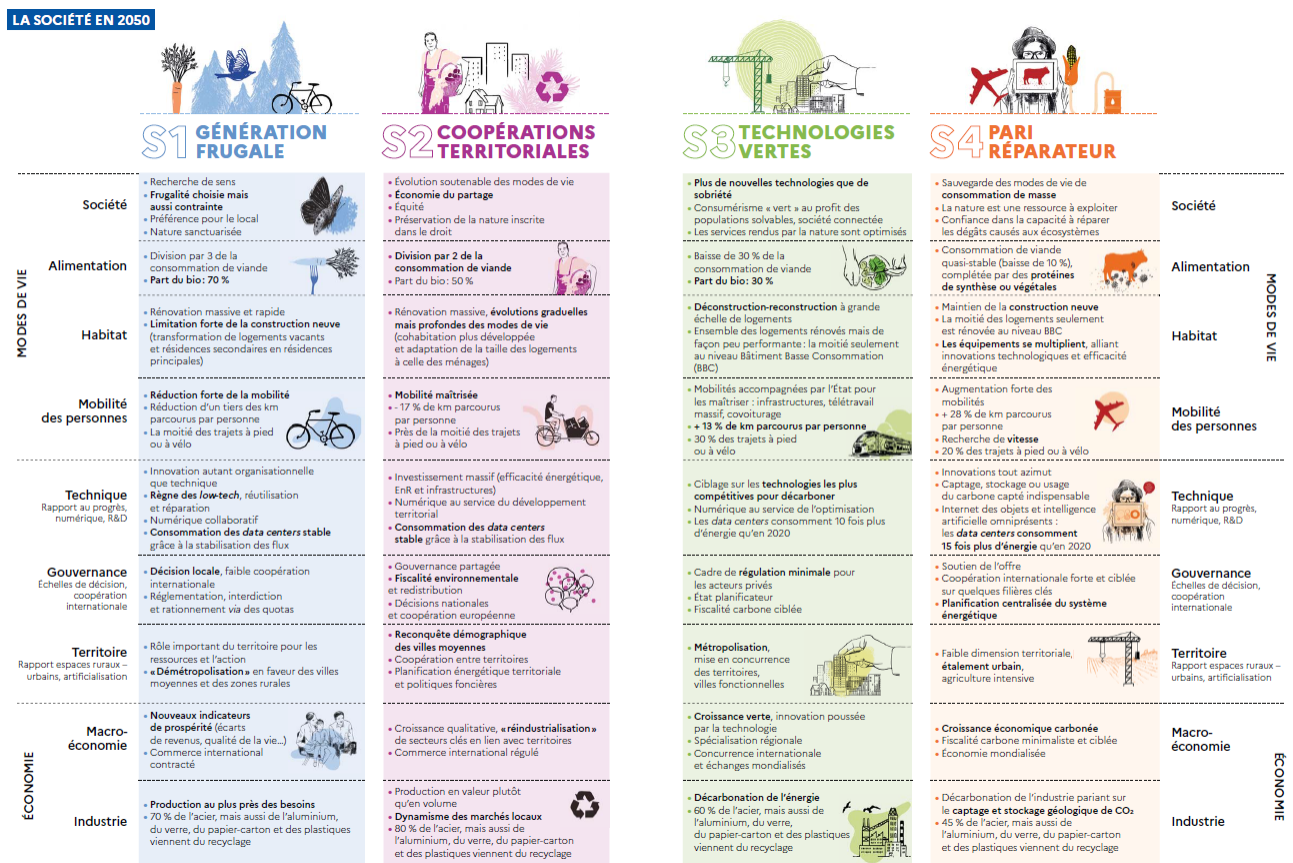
LA SOCIÉTÉ EN 2050

S1 GÉNÉRATION FRUGALE

S2 COOPÉRATIONS TERRITORIALES

S3 TECHNOLOGIES VERTES

S4 PARI RÉPARATEUR

MODES DE VIE

Société

S1: • Recherche de sens • Frugalité choisie mais aussi contrainte • Préférence pour le local • Nature sanctuarisée

S2: • Évolution soutenable des modes de vie • Économie du partage • Équité • Préservation de la nature inscrite dans le droit

S3: • Plus de nouvelles technologies que de sobriété • Consumérisme « vert » au profit des populations solvables, société connectée • Les services rendus par la nature sont optimisés

S4: • Sauvegarde des modes de vie de consommation de masse • La nature est une ressource à exploiter • Confiance dans la capacité à réparer les dégâts causés aux écosystèmes

Alimentation

S1: • Division par 3 de la consommation de viande • Part du bio : 70 %

S2: • Division par 2 de la consommation de viande • Part du bio : 50 %

S3: • Baisse de 30 % de la consommation de viande • Part du bio : 30 %

S4: • Consommation de viande quasi-stable (baisse de 10 %), complétée par des protéines de synthèse ou végétales

Habitat

S1: • Rénovation massive et rapide • Limitation forte de la construction neuve (transformation de logements vacants et résidences secondaires en résidences principales)

S2: • Rénovation massive, évolutions graduelles mais profondes des modes de vie (cohabitation plus développée et adaptation de la taille des logements à celle des ménages)

S3: • Déconstruction-reconstruction à grande échelle de logements • Ensemble des logements rénovés mais de façon peu performante : la moitié seulement au niveau Bâtiment Basse Consommation (BBC)

S4: • Maintien de la construction neuve • La moitié des logements seulement est rénovée au niveau BBC • Les équipements se multiplient, alliant innovations technologiques et efficacité énergétique

Mobilité des personnes

S1: • Réduction forte de la mobilité • Réduction d'un tiers des km parcourus par personne • La moitié des trajets à pied ou à vélo

S2: • Mobilité maîtrisée • - 17 % de km parcourus par personne • Près de la moitié des trajets à pied ou à vélo

S3: • Mobilités accompagnées par l'État pour les maîtriser : infrastructures, télétravail massif, covoiturage • + 13 % de km parcourus par personne • 30 % des trajets à pied ou à vélo

S4: • Augmentation forte des mobilités • + 28 % de km parcourus par personne • Recherche de vitesse • 20 % des trajets à pied ou à vélo

Technique
Rapport au progrès, numérique, R&D

S1: • Innovation autant organisationnelle que technique • Règne des low-tech, réutilisation et réparation • Numérique collaboratif • Consommation des data centers stable grâce à la stabilisation des flux

S2: • Investissement massif (efficacité énergétique, EnR et infrastructures) • Numérique au service du développement territorial • Consommation des data centers stable grâce à la stabilisation des flux

S3: • Ciblage sur les technologies les plus compétitives pour décarboner • Numérique au service de l'optimisation • Les data centers consomment 10 fois plus d'énergie qu'en 2020

S4: • Innovations tout azimut • Captage, stockage ou usage du carbone capté indispensable • Internet des objets et intelligence artificielle omniprésents : les data centers consomment 15 fois plus d'énergie qu'en 2020

Gouvernance
Échelles de décision, coopération internationale

S1: • Décision locale, faible coopération internationale • Réglementation, interdiction et rationnement via des quotas

S2: • Gouvernance partagée • Fiscalité environnementale et redistribution • Décisions nationales et coopération européenne

S3: • Cadre de régulation minimale pour les acteurs privés • État planificateur • Fiscalité carbone ciblée

S4: • Soutien de l'offre • Coopération internationale forte et ciblée sur quelques filières clés • Planification centralisée du système énergétique

Territoire
Rapport espaces ruraux – urbains, artificialisation

S1: • Rôle important du territoire pour les ressources et l'action • « Démétropolisation » en faveur des villes moyennes et des zones rurales

S2: • Reconquête démographique des villes moyennes • Coopération entre territoires • Planification énergétique territoriale et politiques foncières

S3: • Métropolisation, mise en concurrence des territoires, villes fonctionnelles

S4: • Faible dimension territoriale, étalement urbain, agriculture intensive

ÉCONOMIE

Macro-économie

S1: • Nouveaux indicateurs de prospérité (écarts de revenus, qualité de la vie...) • Commerce international contracté

S2: • Croissance qualitative, « réindustrialisation » de secteurs clés en lien avec territoires • Commerce international régulé

S3: • Croissance verte, innovation poussée par la technologie • Spécialisation régionale • Concurrence internationale et échanges mondialisés

S4: • Croissance économique carbonée • Fiscalité carbone minimaliste et ciblée • Économie mondialisée

Industrie

S1: • Production au plus près des besoins • 70 % de l'acier, mais aussi de l'aluminium, du verre, du papier-carton et des plastiques viennent du recyclage

S2: • Production en valeur plutôt qu'en volume • Dynamisme des marchés locaux • 80 % de l'acier, mais aussi de l'aluminium, du verre, du papier-carton et des plastiques viennent du recyclage

S3: • Décarbonation de l'énergie • 60 % de l'acier, mais aussi de l'aluminium, du verre, du papier-carton et des plastiques viennent du recyclage

S4: • Décarbonation de l'industrie pariant sur le captage et stockage géologique de $CO_2$ • 45 % de l'acier, mais aussi de l'aluminium, du verre, du papier-carton et des plastiques viennent du recyclage